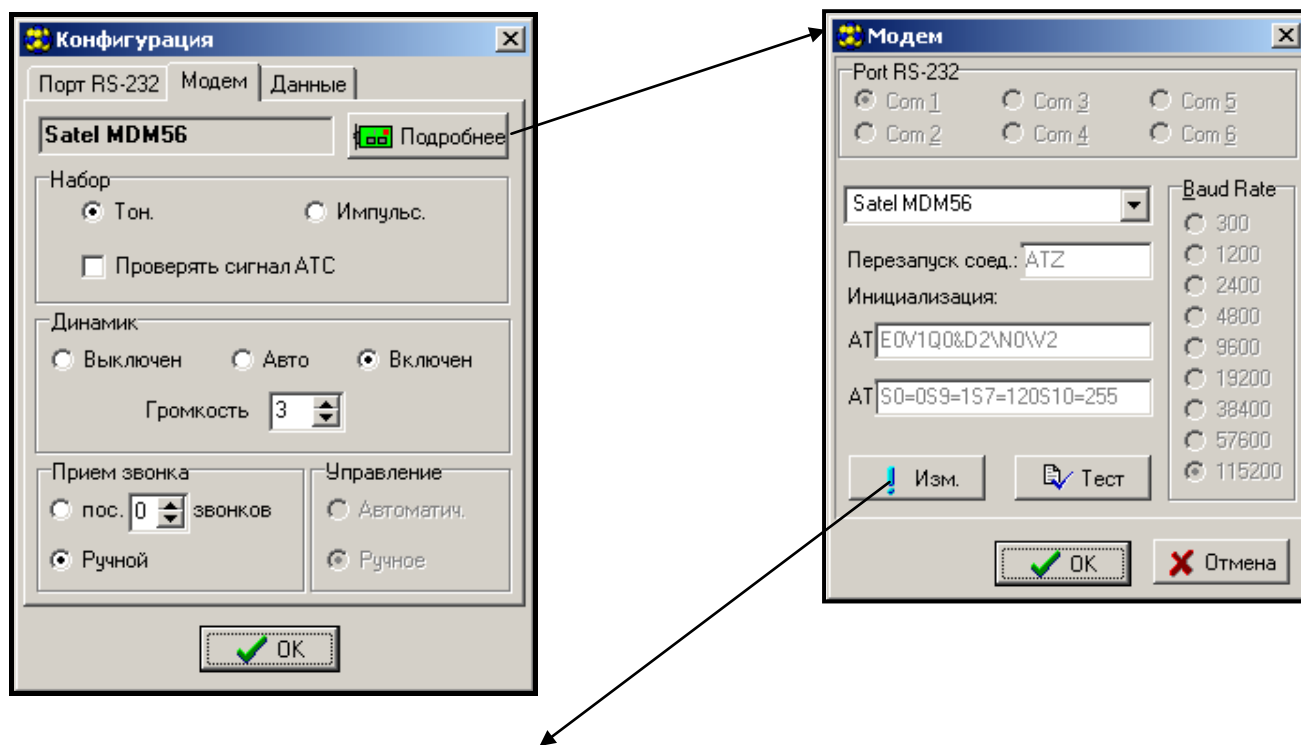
Конфигурация

Порт RS-232 | Модем | Данные

Satel MDM56

Подробнее

Набор

Тон.

Импульс.

Проверять сигнал АТС

Динамик

Выключен

Авто

Включен

Громкость 3

Прием звонка

пос. 0 звонков

Ручной

Управление

Автоматич.

Ручное

OK

Модем

Port RS-232

Com 1

Com 3

Com 5

Com 2

Com 4

Com 6

Satel MDM56

Перезапуск соед.: ATZ

Инициализация:

AT E0V1Q0&D2\N0\V2

AT S0=0S9=1S7=120S10=255

Baud Rate

300

1200

2400

4800

9600

19200

38400

57600

115200

Изм.

Тест

OK

Отмена